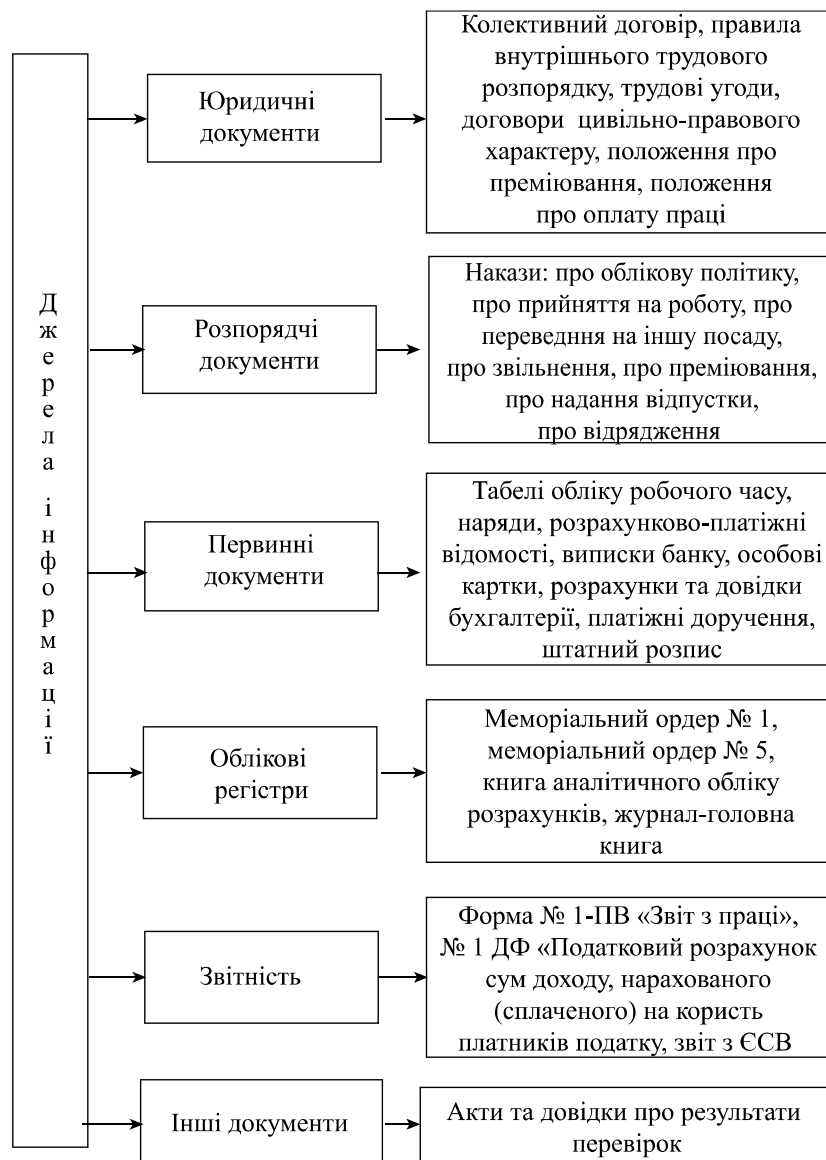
Джерела інформації

Юридичні документи

Колективний договір, правила внутрішнього трудового розпорядку, трудові угоди, договори цивільно-правового характеру, положення про преміювання, положення про оплату праці

Розпорядчі документи

Накази: про облікову політику, про прийняття на роботу, про переведння на іншу посаду, про звільнення, про преміювання, про надання відпустки, про відрядження

Первинні документи

Табелі обліку робочого часу, наряди, розрахунково-платіжні відомості, виписки банку, особові картки, розрахунки та довідки бухгалтерії, платіжні доручення, штатний розпис

Облікові регістри

Меморіальний ордер № 1, меморіальний ордер № 5, книга аналітичного обліку розрахунків, журнал-головна книга

Звітність

Форма № 1-ПВ «Звіт з праці», № 1 ДФ «Податковий розрахунок сум доходу, нарахованого (сплаченого) на користь платників податку, звіт з ЄСВ

Інші документи

Акти та довідки про результати перевірок